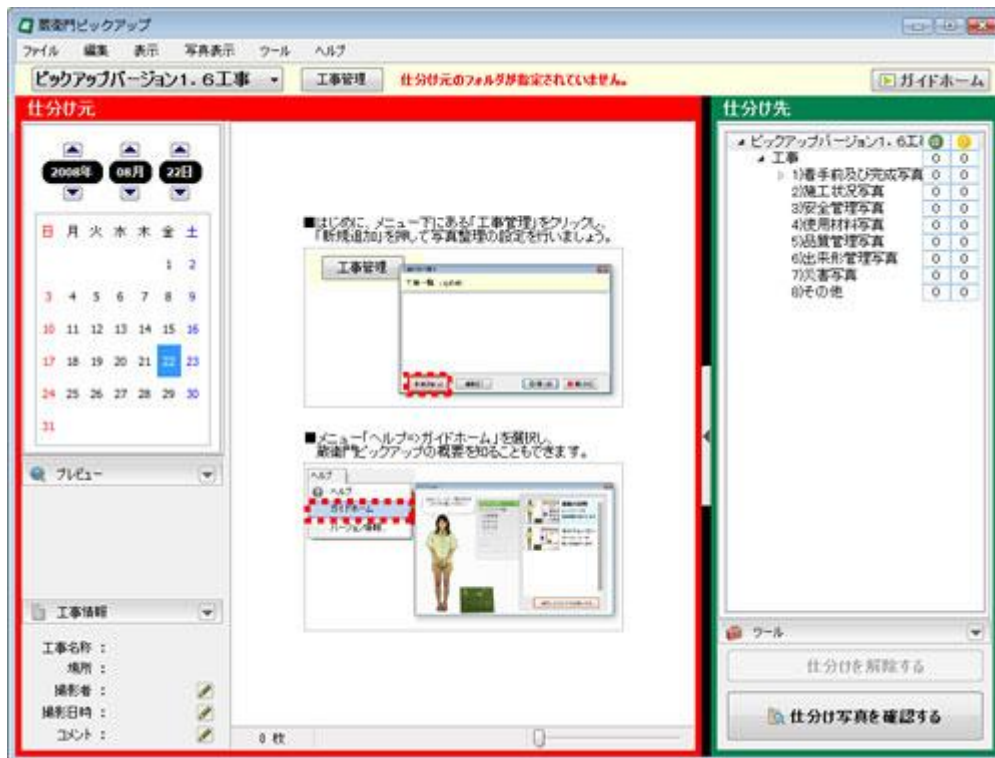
蔵衛門ピックアップ

ファイル　編集　表示　写真表示　ツール　ヘルプ

ピックアップバージョン1．6工事　工事管理　仕分け元のフォルダが指定されていません。　ガイドホーム

仕分け元

2008年　08月　22日

| 日 | 月 | 火 | 水 | 木 | 金 | 土 |
|---|---|---|---|---|---|---|
| | | | | | 1 | 2 |
| 3 | 4 | 5 | 6 | 7 | 8 | 9 |
| 10 | 11 | 12 | 13 | 14 | 15 | 16 |
| 17 | 18 | 19 | 20 | 21 | 22 | 23 |
| 24 | 25 | 26 | 27 | 28 | 29 | 30 |
| 31 | | | | | | |

プレビュー

工事情報

工事名称：
場所：
撮影者：
撮影日時：
コメント：

■はじめに、メニュー下にある「工事管理」をクリックし、「新規追加」を押して写真整理の設定を行いましょう。

工事管理

工事一覧

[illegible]

■メニュー「ヘルプ⇒ガイドホーム」を選択し、蔵衛門ピックアップの概要を知ることもできます。

ヘルプ
ヘルプ
ガイドホーム
バージョン情報

0 枚

仕分け先

ピックアップバージョン1．6工事
工事
1)着手前及び完成写真　0　0
2)施工状況写真　0　0
3)安全管理写真　0　0
4)使用材料写真　0　0
5)品質管理写真　0　0
6)出来形管理写真　0　0
7)災害写真　0　0
8)その他　0　0

ツール

仕分けを解除する

仕分け写真を確認する